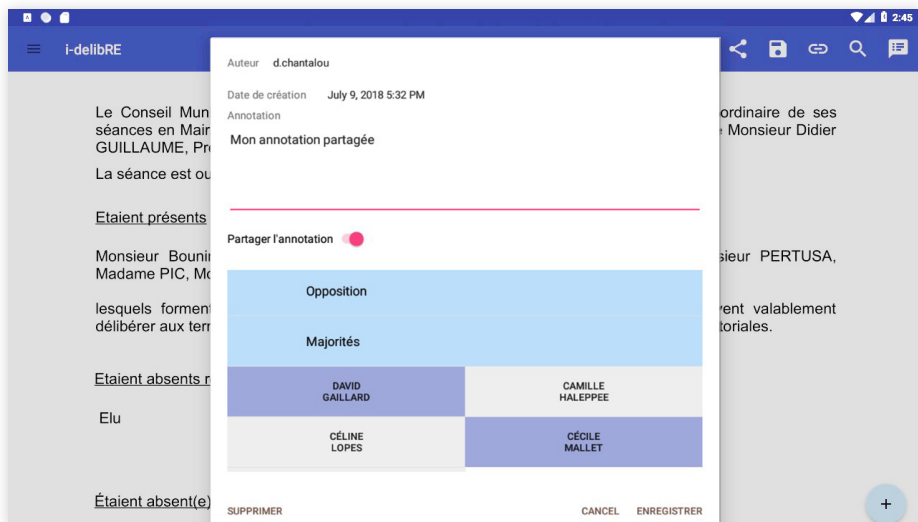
2:45

i-delibRE

Le Conseil Mun
séances en Mair
GUILLAUME, Pr

La séance est ou

Etaient présents

Monsieur Bouni
Madame PIC, Mo

lesquels forment
délibérer aux terr

Etaient absents r

Elu

Étaient absent(e)

ordinaire de ses
e Monsieur Didier

sieur PERTUSA,

vent valablement
toriales.

Auteur d.chantalou

Date de création July 9, 2018 5:32 PM

Annotation

Mon annotation partagée

Partager l'annotation

Opposition

Majorités

| DAVID GAILLARD | CAMILLE HALEPPEE |
|---|---|
| CÉLINE LOPES | CÉCILE MALLET |

SUPPRIMER

CANCEL ENREGISTRER

+